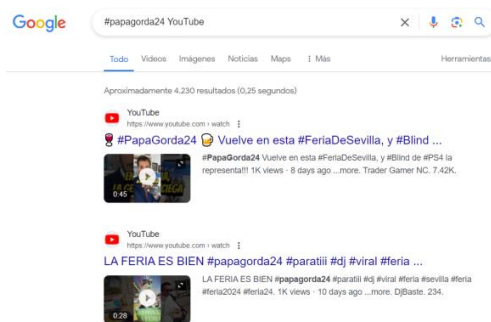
Google

#papagorda24 YouTube

Todo Videos Imágenes Noticias Maps ⋮ Más Herramientas

Aproximadamente 4.230 resultados (0,25 segundos)

YouTube
https://www.youtube.com › watch ⋮

🍷 #PapaGorda24 🥥 Vuelve en esta #FeriaDeSevilla, y #Blind ...

#PapaGorda24 Vuelve en esta #FeriaDeSevilla, y #Blind de #PS4 la representa!!! 1K views · 8 days ago ...more. Trader Gamer NC. 7.42K.

0:45

YouTube
https://www.youtube.com › watch ⋮

LA FERIA ES BIEN #papagorda24 #paratiii #dj #viral #feria ...

LA FERIA ES BIEN #papagorda24 #paratiii #dj #viral #feria #sevilla #feria #feria2024 #feria24. 1K views · 10 days ago ...more. DjBaste. 234.

0:28